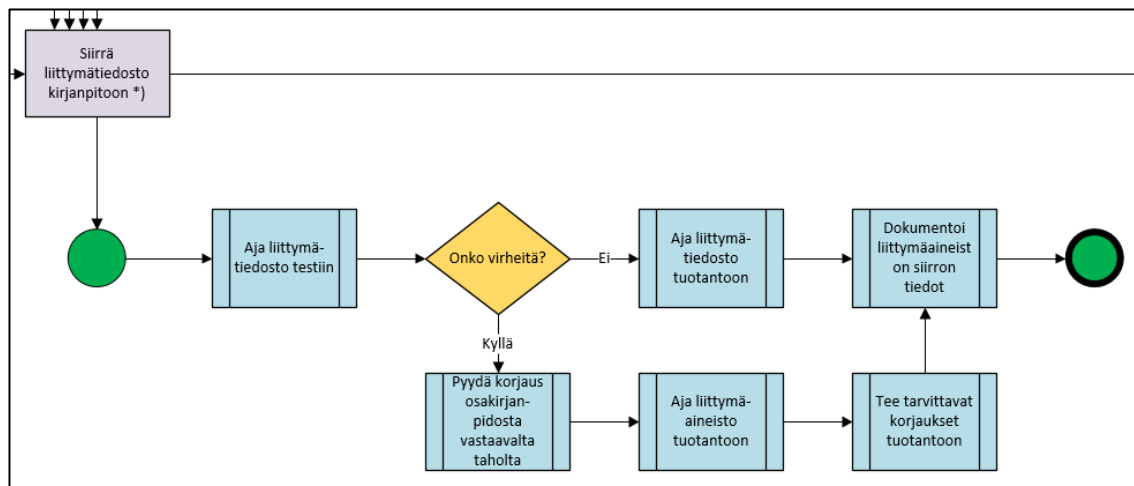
Siirrä liittymätiedosto kirjanpitoon *)

Aja liittymätiedosto testiin

Onko virheitä?

Ei

Aja liittymätiedosto tuotantoon

Dokumentoi liittymäaineiston siirron tiedot

Kyllä

Pyydä korjaus osakirjanpidosta vastaavalta taholta

Aja liittymäaineisto tuotantoon

Tee tarvittavat korjaukset tuotantoon